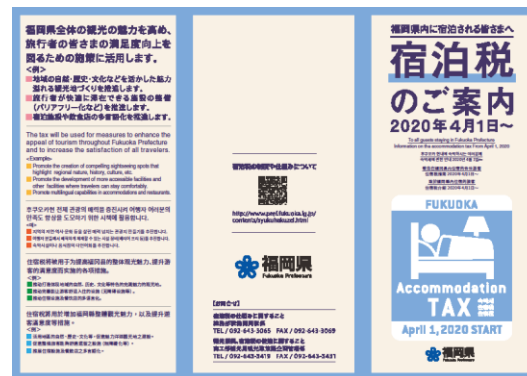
福岡県全体の観光の魅力を高め、旅行者の皆さまの満足度向上を図るための施策に活用します。
<例>
■地域の自然・歴史・文化などを活かした魅力あふれる観光地づくりを推進します。
■旅行者が快適に滞在できる施設の整備（バリアフリー化など）を推進します。
■観光施設や飲食店の多言語化を推進します。

The tax will be used for measures to enhance the appeal of tourism throughout Fukuoka Prefecture and to increase the satisfaction of all travelers.
<Example>
■ Promote the creation of compelling sightseeing spots that highlight regional nature, history, culture, etc.
■ Promote the development of more accessible facilities and other facilities where travelers can stay comfortably.
■ Promote multilingual capabilities in accommodations and restaurants.

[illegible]

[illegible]

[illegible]

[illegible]

http://www.pref.fukuoka.lg.jp/contents/syukuhakuzei.html

福岡県
Fukuoka Prefecture

【お問合せ】
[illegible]
TEL : 092-643-3065 FAX : 092-643-3069
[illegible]
TEL : 092-643-3419 FAX : 092-643-3431

福岡県内に宿泊される皆さまへ
宿泊税のご案内
2020年4月1日～
To all guests staying in Fukuoka Prefecture
Information on the accommodation tax from April 1, 2020
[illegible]

FUKUOKA
Accommodation
TAX
April 1, 2020 START
福岡県